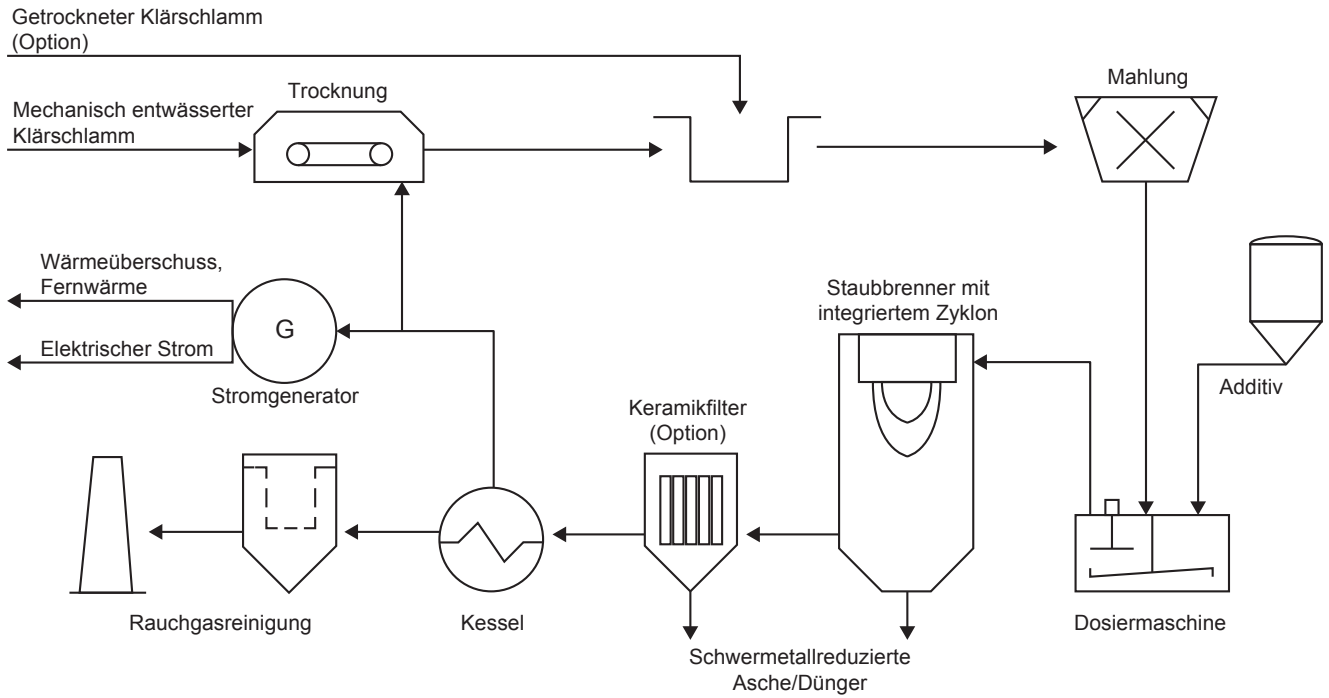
Getrockneter Klärschlamm (Option)

Mechanisch entwässerter Klärschlamm

Trocknung

Mahlung

Wärmeüberschuss, Fernwärme

Elektrischer Strom

G

Stromgenerator

Staubbrenner mit integriertem Zyklon

Additiv

Keramikfilter (Option)

Rauchgasreinigung

Kessel

Schwermetallreduzierte Asche/Dünger

Dosiermaschine